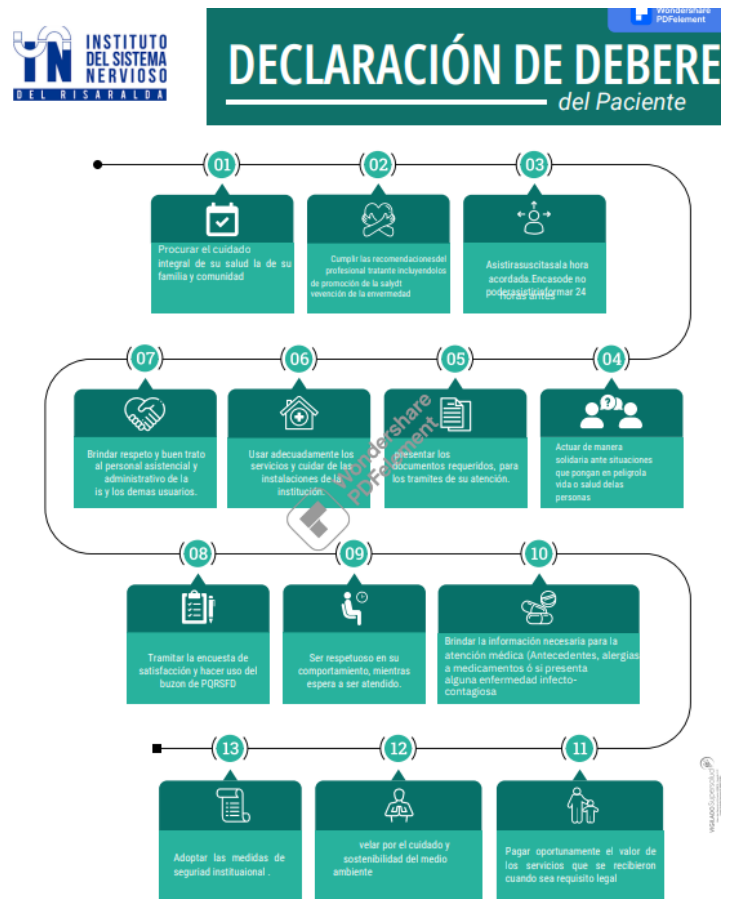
INSTITUTO DEL SISTEMA NERVIOSO DEL RISARALDA

Wondershare PDFelement

DECLARACIÓN DE DEBERE
del Paciente

01
Procurar el cuidado integral de su salud la de su familia y comunidad

02
Cumplir las recomendacionesdel profesional tratante incluyendolos de promoción de la salydt vevención de la envermedad

03
Asistirasuscitasala hora acordada.Encasode no poderasistirinformar 24 horas antes

04
Actuar de manera solidaria ante situaciones que pongan en peligrola vida o salud delas personas

05
presentar los documentos requeridos, para los tramites de su atención.

06
Usar adecuadamente los servicios y cuidar de las instalaciones de la institución.

07
Brindar respeto y buen trato al personal asistencial y administrativo de la is y los demas usuarios.

Wondershare PDFelement

08
Tramitar la encuesta de satisfacción y hacer uso del buzon de PQRSFD

09
Ser respetuoso en su comportamiento, mientras espera a ser atendido.

10
Brindar la información necesaria para la atención médica (Antecedentes, alergias a medicamentos ó si presenta alguna enfermedad infecto-contagiosa

11
Pagar oportunamente el valor de los servicios que se recibieron cuando sea requisito legal

12
velar por el cuidado y sostenibilidad del medio ambiente

13
Adoptar las medidas de seguriad instituaional .

VIGILADO Supersalud